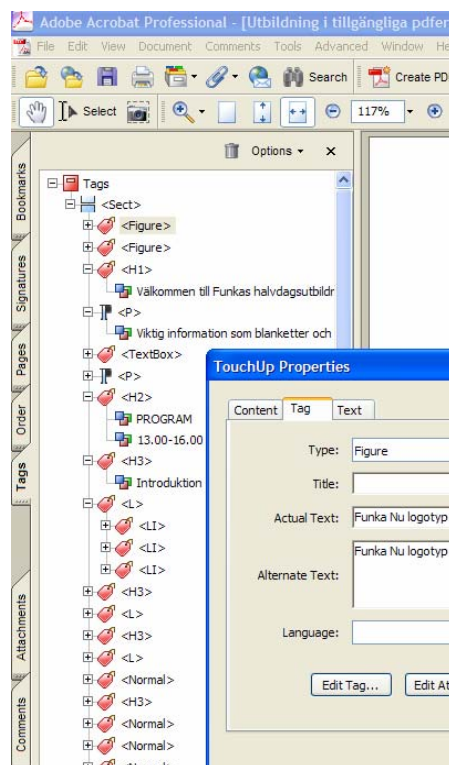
Adobe Acrobat Professional - [Utbildning i tillgängliga pdfer

File Edit View Document Comments Tools Advanced Window He

Search Create PD

Select 117%

Bookmarks Signatures Pages Order Tags Attachments Comments

Options ▾ ×

Tags
<Sect>
<Figure>
<Figure>
<H1>
Välkommen till Funkas halvdagsutbildr
<P>
Viktig information som blanketter och
<TextBox>
<P>
<H2>
PROGRAM
13.00-16.00
<H3>
Introduktion
<L>
<LI>
<LI>
<LI>
<H3>
<L>
<H3>
<L>
<Normal>
<H3>
<Normal>
<Normal>

TouchUp Properties

Content Tag Text

Type: Figure
Title:
Actual Text: Funka Nu logotyp
Alternate Text: Funka Nu logotyp
Language:

Edit Tag... Edit At